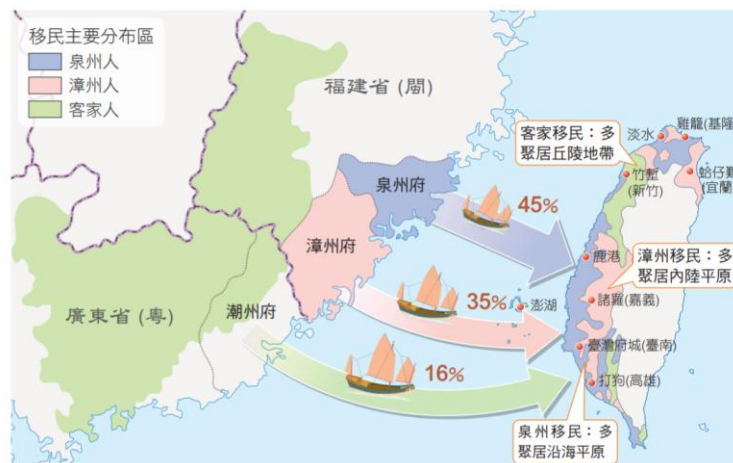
移民主要分布區
泉州人
漳州人
客家人

福建省（閩）
泉州府
漳州府
潮州府
廣東省（粵）
45%
35%
16%
澎湖

客家移民：多聚居丘陵地帶
淡水
雞籠(基隆)
竹塹(新竹)
蛤仔難(宜蘭)
鹿港
漳州移民：多聚居內陸平原
諸羅(嘉義)
臺灣府城(臺南)
打狗(高雄)
泉州移民：多聚居沿海平原